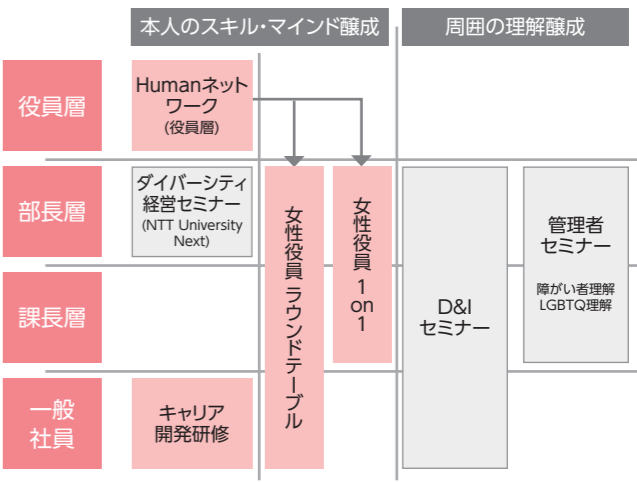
本人のスキル・マインド醸成

周囲の理解醸成

役員層

部長層

課長層

一般社員

Humanネットワーク
(役員層)

ダイバーシティ経営セミナー
(NTT University Next)

キャリア開発研修

女性役員ラウンドテーブル

女性役員 1 on 1

D&I セミナー

管理者セミナー
障がい者理解
LGBTQ理解